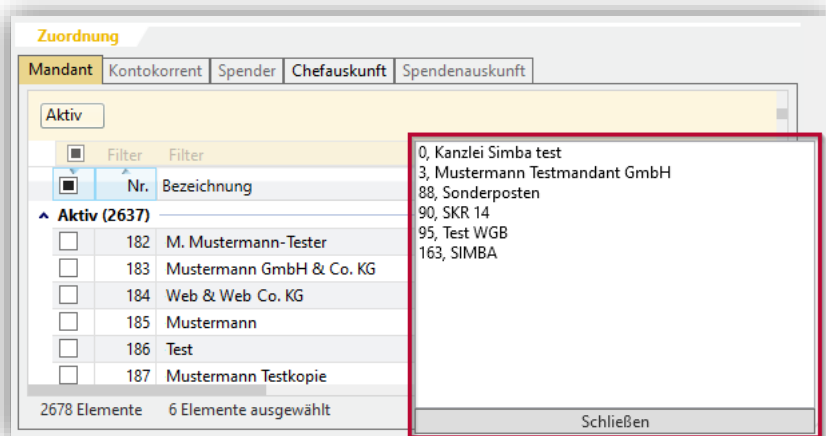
Zuordnung

Mandant | Kontokorrent | Spender | Chefauskunft | Spendenauskunft

Aktiv

Filter Filter

| | Nr. | Bezeichnung |
|---|---|---|
| **Aktiv (2637)** | | |
| | 182 | M. Mustermann-Tester |
| | 183 | Mustermann GmbH & Co. KG |
| | 184 | Web & Web Co. KG |
| | 185 | Mustermann |
| | 186 | Test |
| | 187 | Mustermann Testkopie |

2678 Elemente 6 Elemente ausgewählt

0, Kanzlei Simba test
3, Mustermann Testmandant GmbH
88, Sonderposten
90, SKR 14
95, Test WGB
163, SIMBA

Schließen